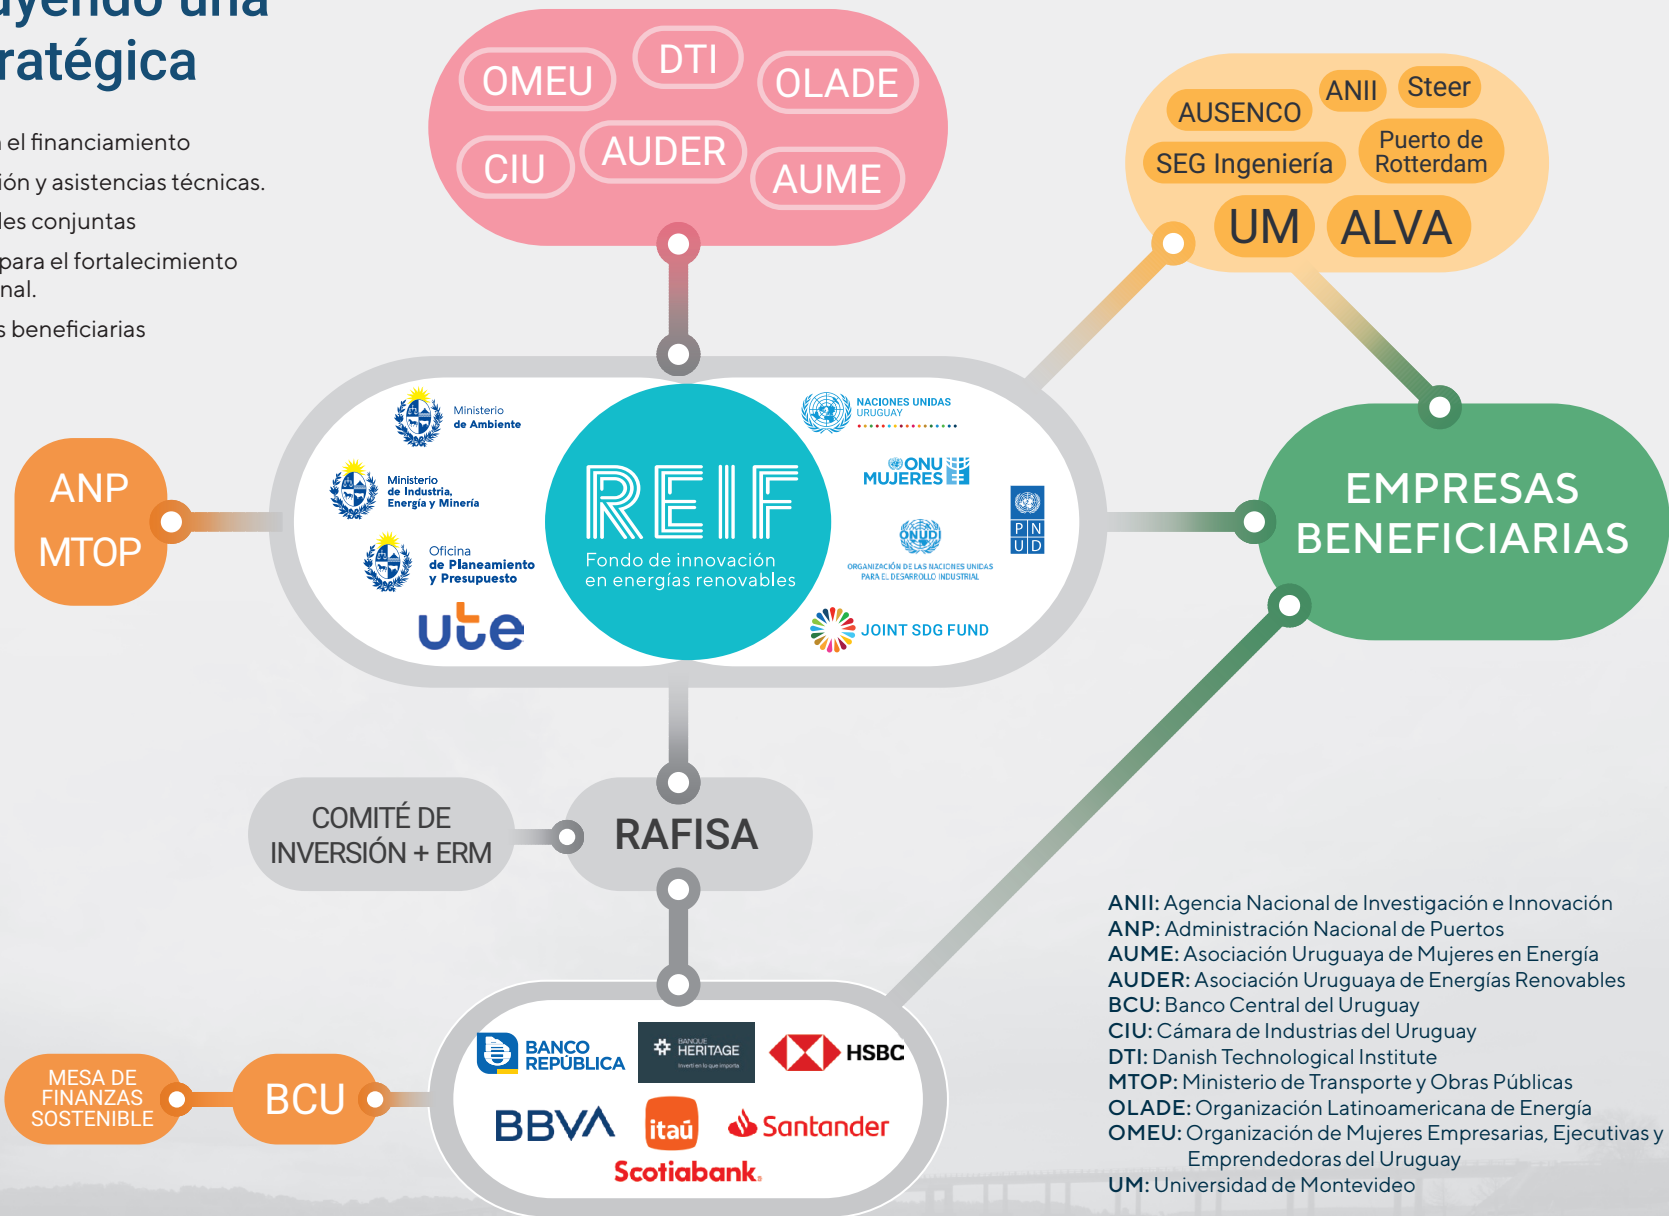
yendo una
ratégica

el financiamiento
ión y asistencias técnicas.
les conjuntas
para el fortalecimiento
nal.
s beneficiarias

OMEU DTI OLADE
CIU AUDER AUME

AUSENCO ANII Steer
SEG Ingeniería Puerto de Rotterdam
UM ALVA

ANP
MTOP

Ministerio de Ambiente
Ministerio de Industria, Energía y Minería
Oficina de Planeamiento y Presupuesto
ute

REIF
Fondo de innovación en energías renovables

NACIONES UNIDAS URUGUAY
ONU MUJERES
ONUDI
ORGANIZACIÓN DE LAS NACIONES UNIDAS PARA EL DESARROLLO INDUSTRIAL
PNUD
JOINT SDG FUND

EMPRESAS BENEFICIARIAS

COMITÉ DE INVERSIÓN + ERM
RAFISA

MESA DE FINANZAS SOSTENIBLE
BCU

BANCO REPÚBLICA
BANQUE HERITAGE
HSBC
BBVA
itaú
Santander
Scotiabank.

ANII: Agencia Nacional de Investigación e Innovación
ANP: Administración Nacional de Puertos
AUME: Asociación Uruguaya de Mujeres en Energía
AUDER: Asociación Uruguaya de Energías Renovables
BCU: Banco Central del Uruguay
CIU: Cámara de Industrias del Uruguay
DTI: Danish Technological Institute
MTOP: Ministerio de Transporte y Obras Públicas
OLADE: Organización Latinoamericana de Energía
OMEU: Organización de Mujeres Empresarias, Ejecutivas y Emprendedoras del Uruguay
UM: Universidad de Montevideo